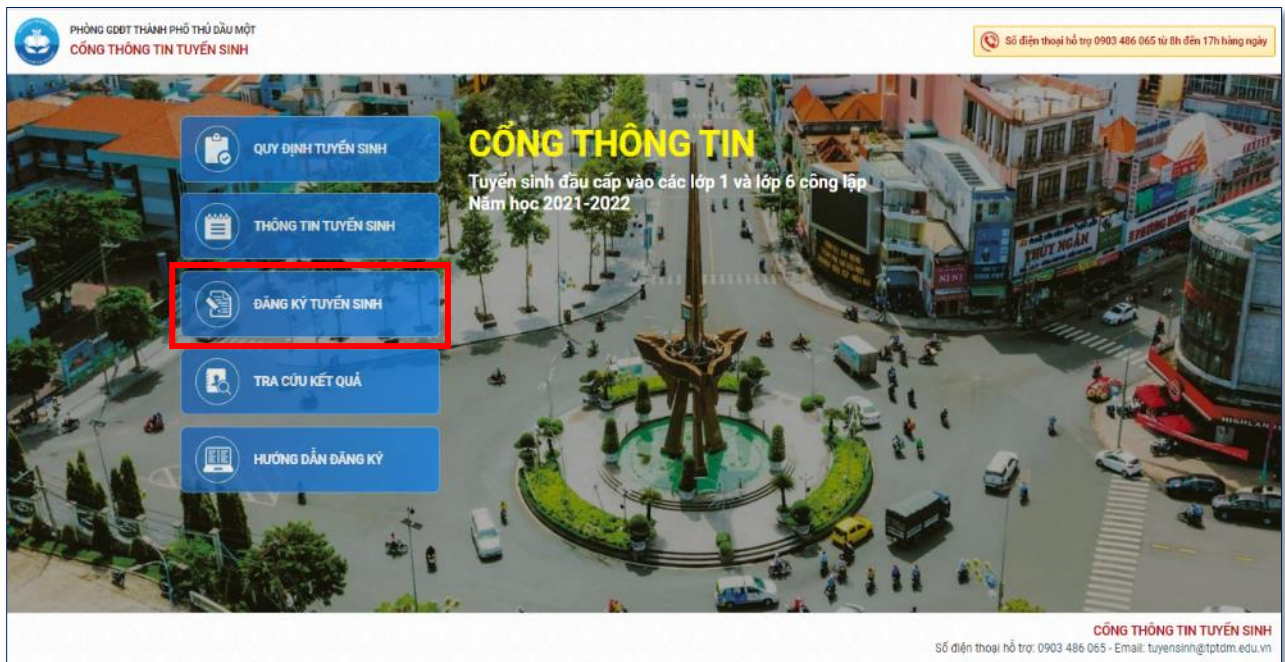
PHÒNG GDĐT THÀNH PHỐ THỦ DẦU MỘT
CỔNG THÔNG TIN TUYỂN SINH

Số điện thoại hỗ trợ 0903 486 065 từ 8h đến 17h hàng ngày

QUY ĐỊNH TUYỂN SINH

THÔNG TIN TUYỂN SINH

ĐĂNG KÝ TUYỂN SINH

TRA CỨU KẾT QUẢ

HƯỚNG DẪN ĐĂNG KÝ

CỔNG THÔNG TIN
Tuyển sinh đầu cấp vào các lớp 1 và lớp 6 công lập
Năm học 2021-2022

THỦY NGÂN

CỔNG THÔNG TIN TUYỂN SINH
Số điện thoại hỗ trợ: 0903 486 065 - Email: tuyensinh@tptdm.edu.vn